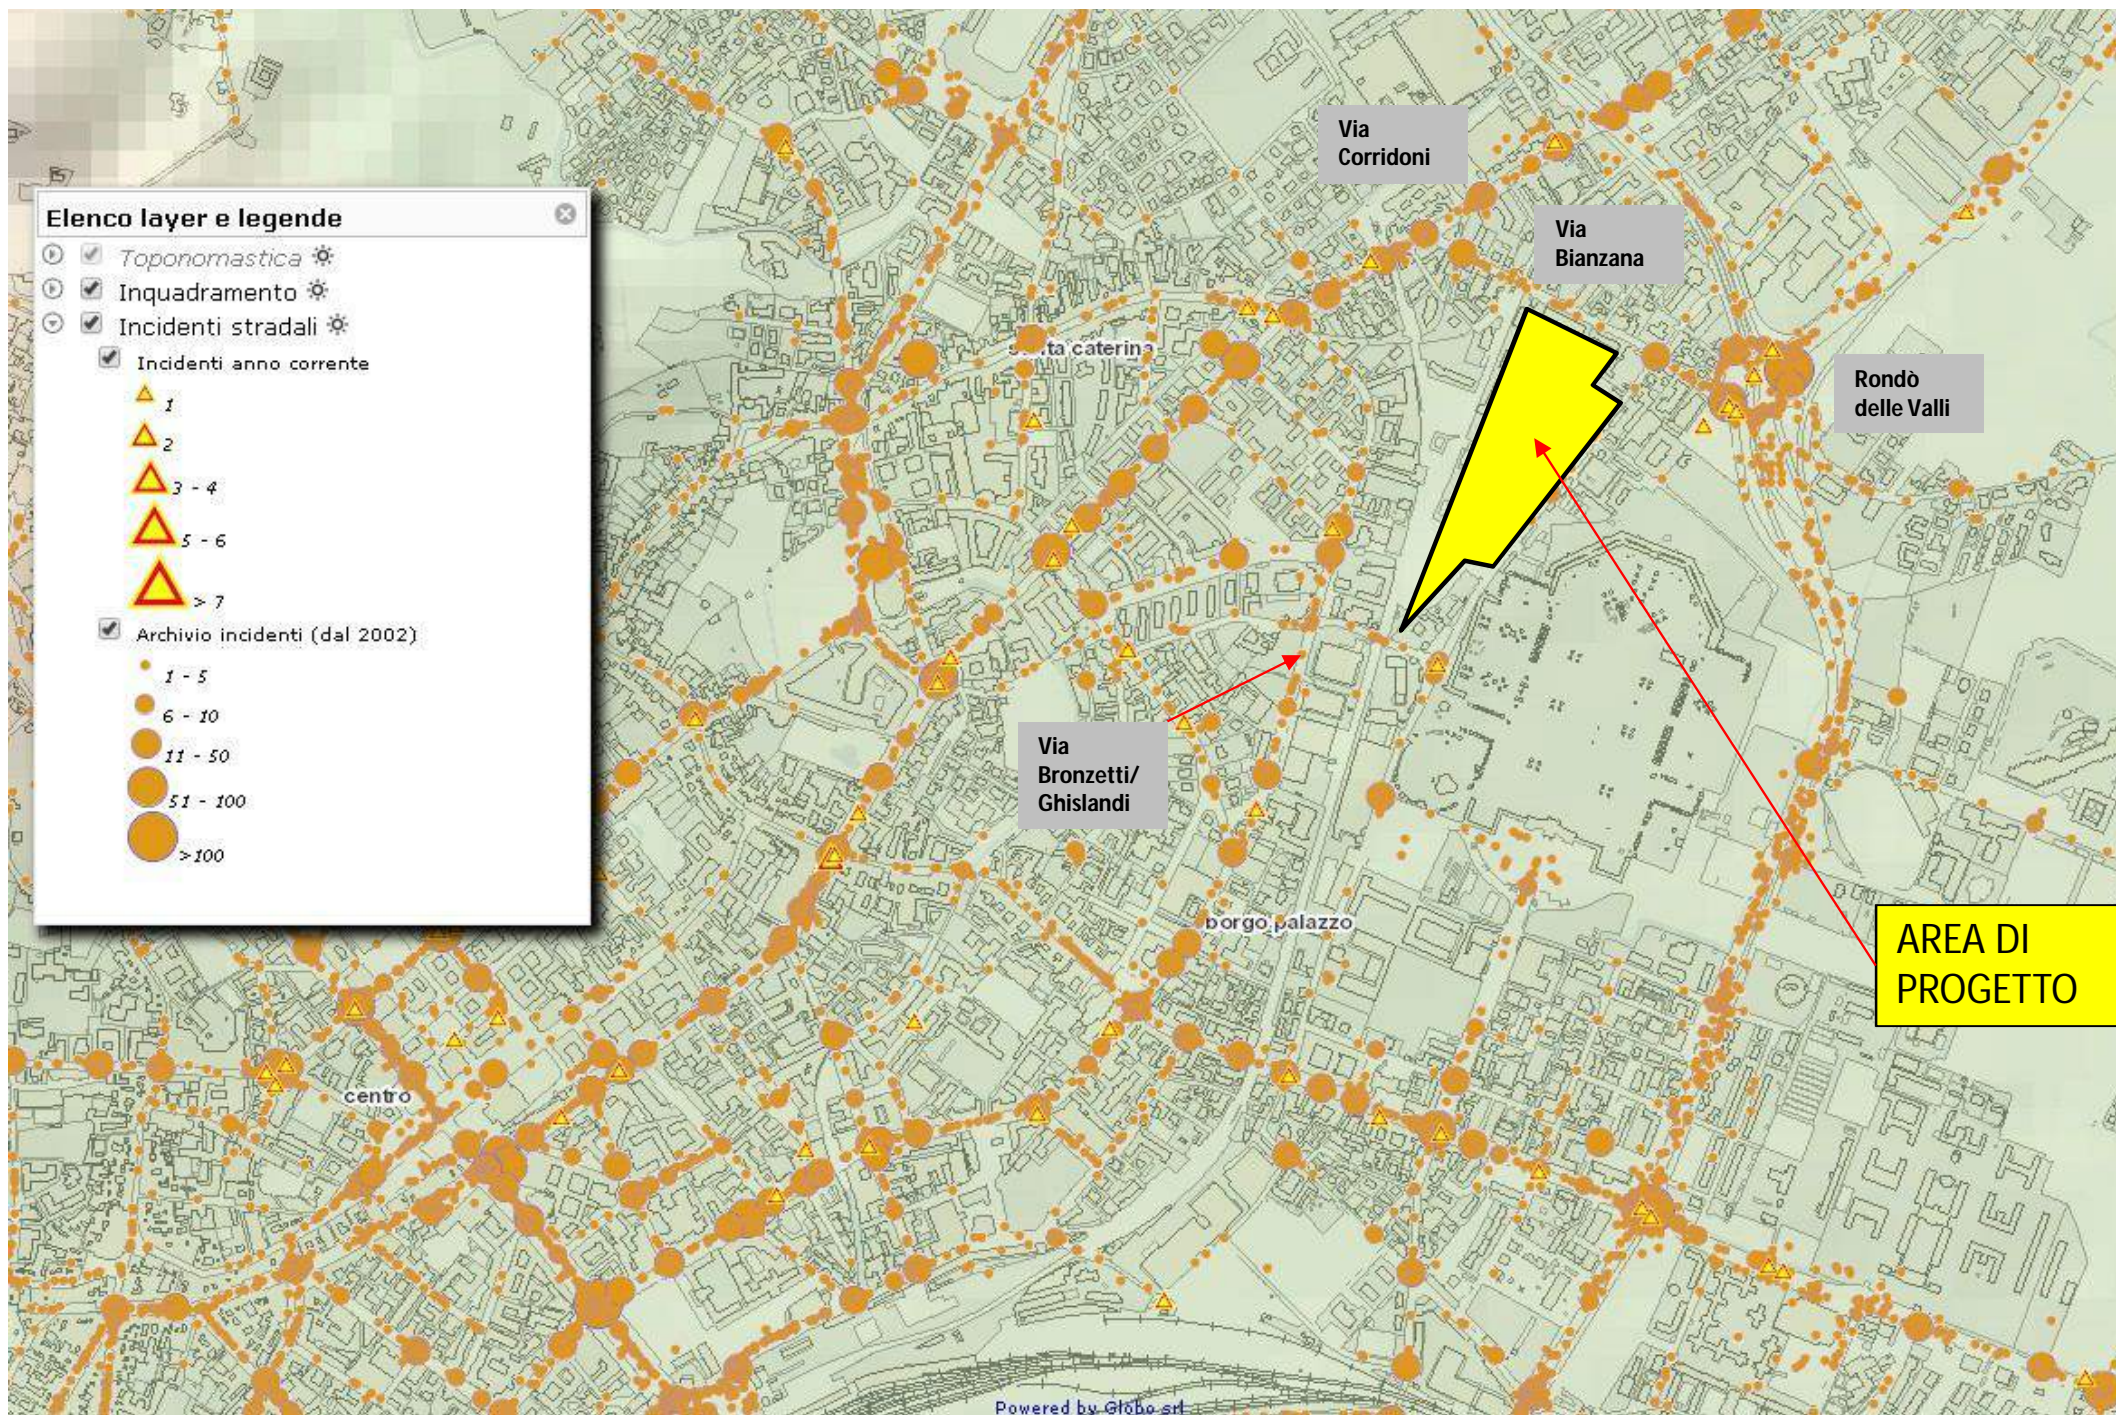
Elenco layer e legende
Toponomastica
Inquadramento
Incidenti stradali
Incidenti anno corrente
1
2
3 - 4
5 - 6
> 7
Archivio incidenti (dal 2002)
1 - 5
6 - 10
11 - 50
51 - 100
>100

Via Corridoni

Via Bianzana

Rondò delle Valli

santa caterina

Via Bronzetti/ Ghislandi

borgo palazzo

centro

AREA DI PROGETTO

Powered by Globo srl